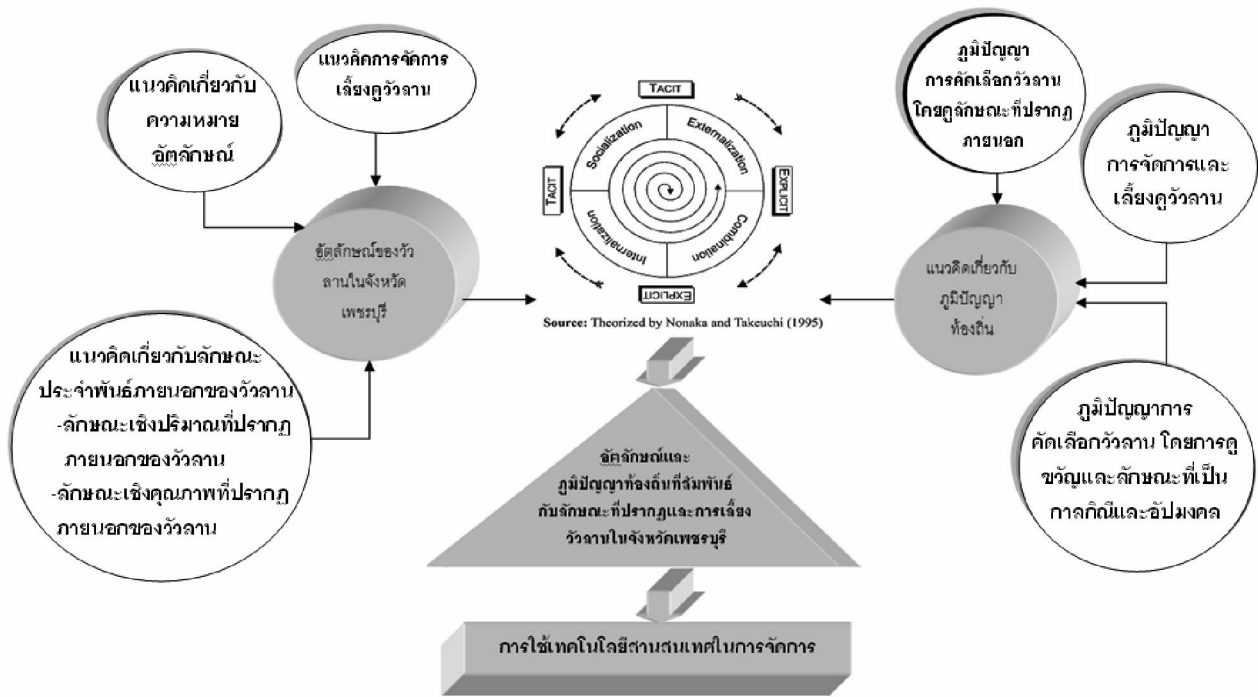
แนวคิดเกี่ยวกับความหมายอัตลักษณ์

แนวคิดการจัดการเลี้ยงดูวัวลาน

อัตลักษณ์ของวัวลานในจังหวัดเพชรบุรี

แนวคิดเกี่ยวกับลักษณะประจำพันธ์ภายนอกของวัวลาน
-ลักษณะเชิงปริมาณที่ปรากฏภายนอกของวัวลาน
-ลักษณะเชิงคุณภาพที่ปรากฏภายนอกของวัวลาน

TACIT

Socialization

Externalization

EXPLICIT

Combination

Internalization

EXPLICIT

TACIT

Source: Theorized by Nonaka and Takeuchi (1995)

อัตลักษณ์และภูมิปัญญาท้องถิ่นที่สัมพันธ์กับลักษณะที่ปรากฏและการเลี้ยงวัวลานในจังหวัดเพชรบุรี

การใช้เทคโนโลยีสารสนเทศในการจัดการ

ภูมิปัญญาการคัดเลือกวัวลานโดยดูลักษณะที่ปรากฏภายนอก

ภูมิปัญญาการจัดการและเลี้ยงดูวัวลาน

แนวคิดเกี่ยวกับภูมิปัญญาท้องถิ่น

ภูมิปัญญาการคัดเลือกวัวลาน โดยการดูขวัญและลักษณะที่เป็นกาลกิณีและอัปมงคล